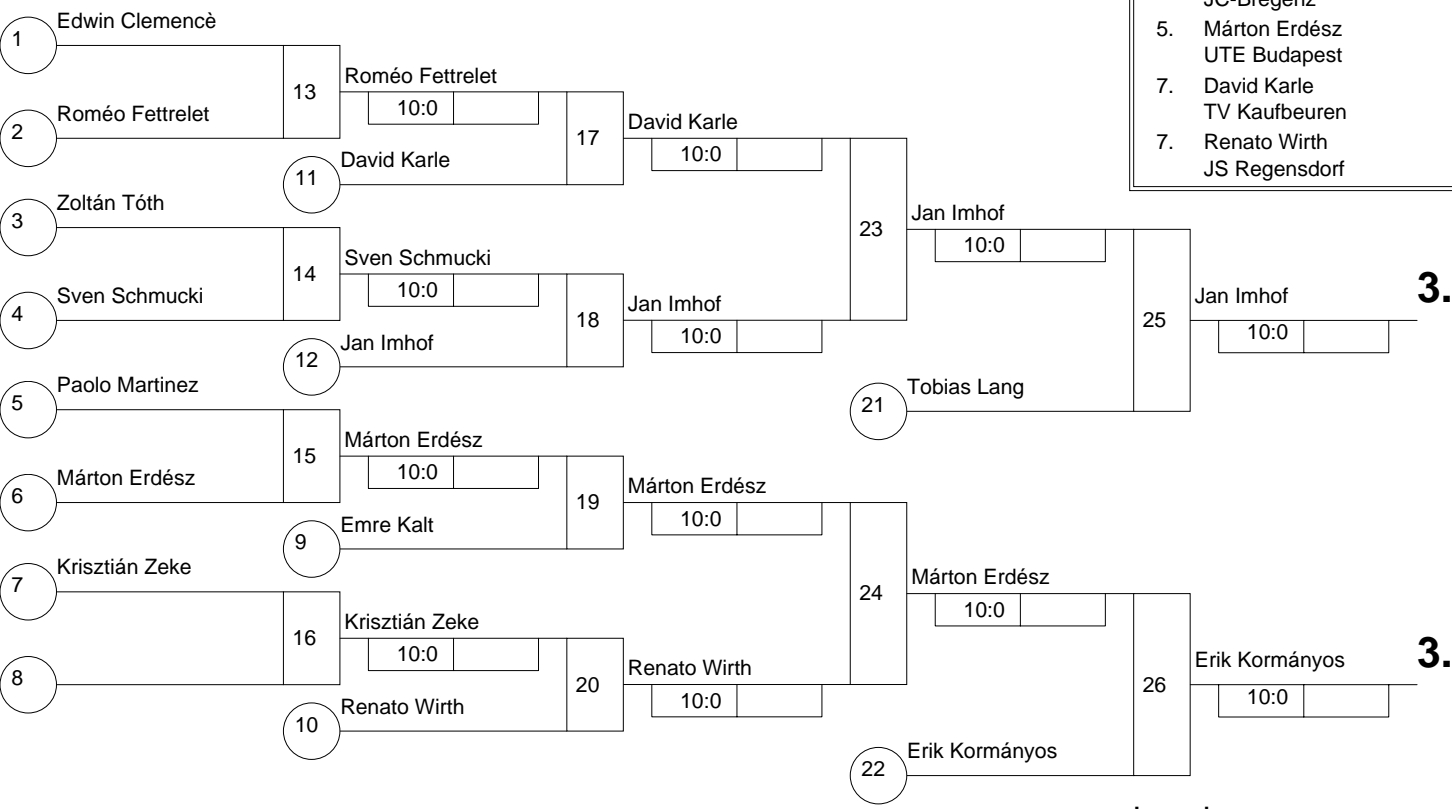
JC-Bregenz
5. Márton Erdész
UTE Budapest
7. David Karle
TV Kaufbeuren
7. Renato Wirth
JS Regensdorf

1 Edwin Clemencè
2 Roméo Fettrelet
13
Roméo Fettrelet
10:0
11 David Karle
17
David Karle
10:0
3 Zoltán Tóth
4 Sven Schmucki
14
Sven Schmucki
10:0
12 Jan Imhof
18
Jan Imhof
10:0
23
Jan Imhof
10:0
21 Tobias Lang
25
Jan Imhof
10:0
3.
5 Paolo Martinez
6 Márton Erdész
15
Márton Erdész
10:0
9 Emre Kalt
19
Márton Erdész
10:0
7 Krisztián Zeke
8
16
Krisztián Zeke
10:0
10 Renato Wirth
20
Renato Wirth
10:0
24
Márton Erdész
10:0
22 Erik Kormányos
26
Erik Kormányos
10:0
3.